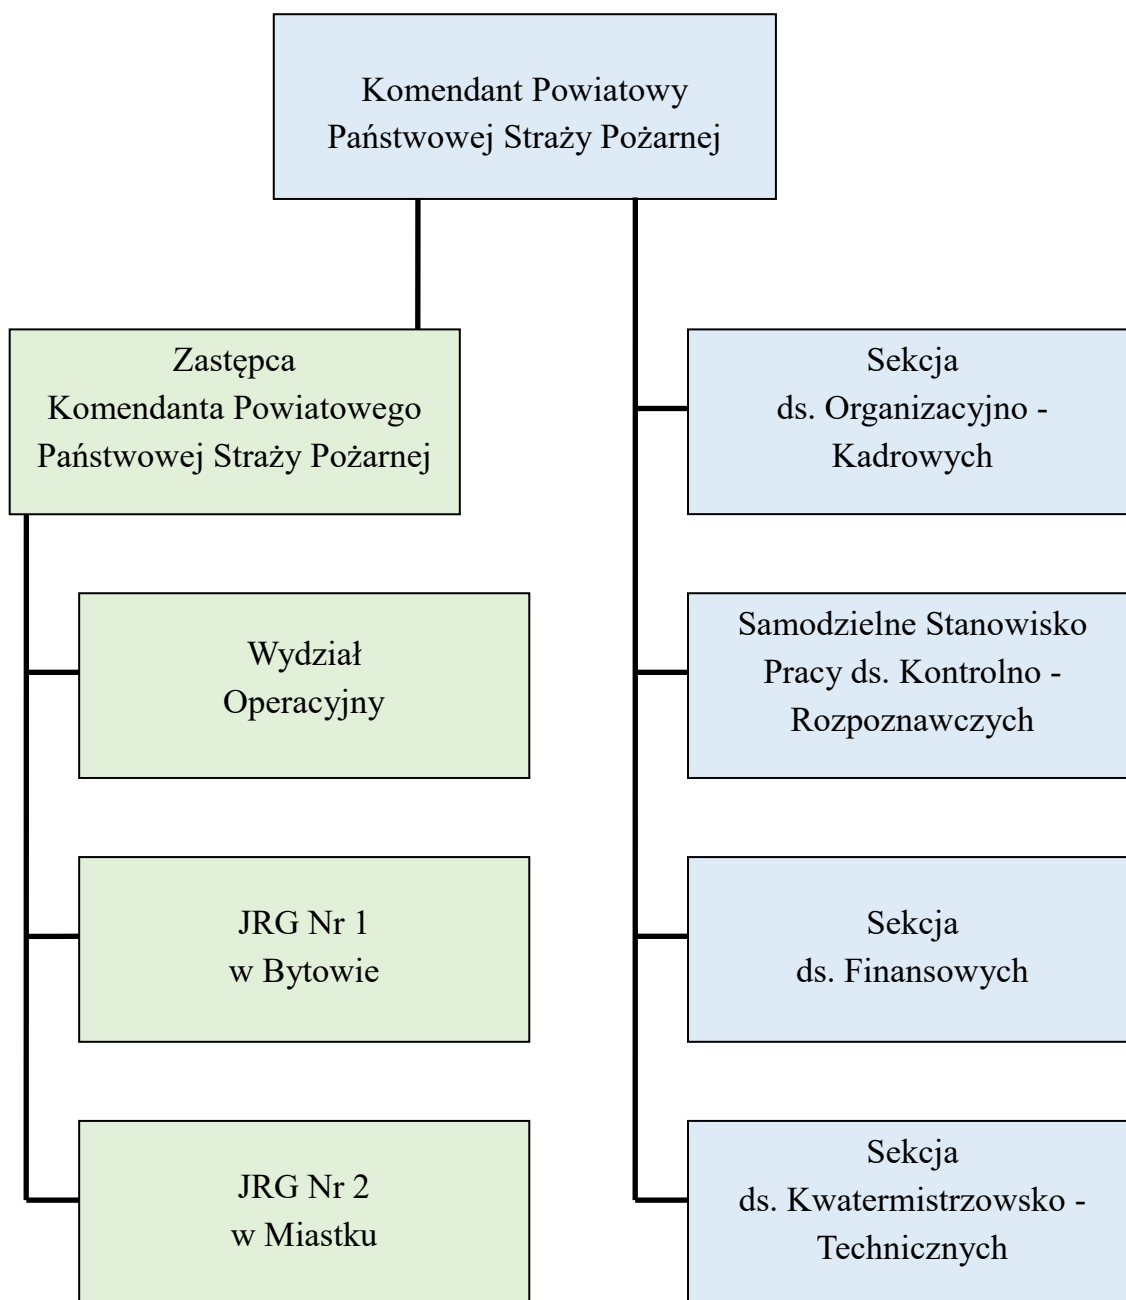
Komendant Powiatowy
Państwowej Straży Pożarnej

Zastępca
Komendanta Powiatowego
Państwowej Straży Pożarnej

Wydział
Operacyjny

JRG Nr 1
w Bytowie

JRG Nr 2
w Miastku

Sekcja
ds. Organizacyjno - Kadrowych

Samodzielne Stanowisko Pracy ds. Kontrolno - Rozpoznawczych

Sekcja
ds. Finansowych

Sekcja
ds. Kwatermistrzowsko - Technicznych